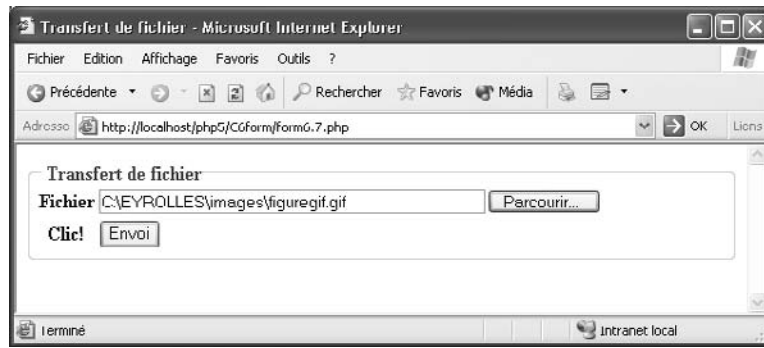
Transfert de fichier - Microsoft Internet Explorer

Fichier Edition Affichage Favoris Outils ?

Précédente Rechercher Favoris Média

Adresse http://localhost/php5/C6form/form6.7.php OK Liens

Transfert de fichier

Fichier C:\EYROLLES\images\figuregif.gif Parcourir...

Clic! Envoi

Terminé Intranet local